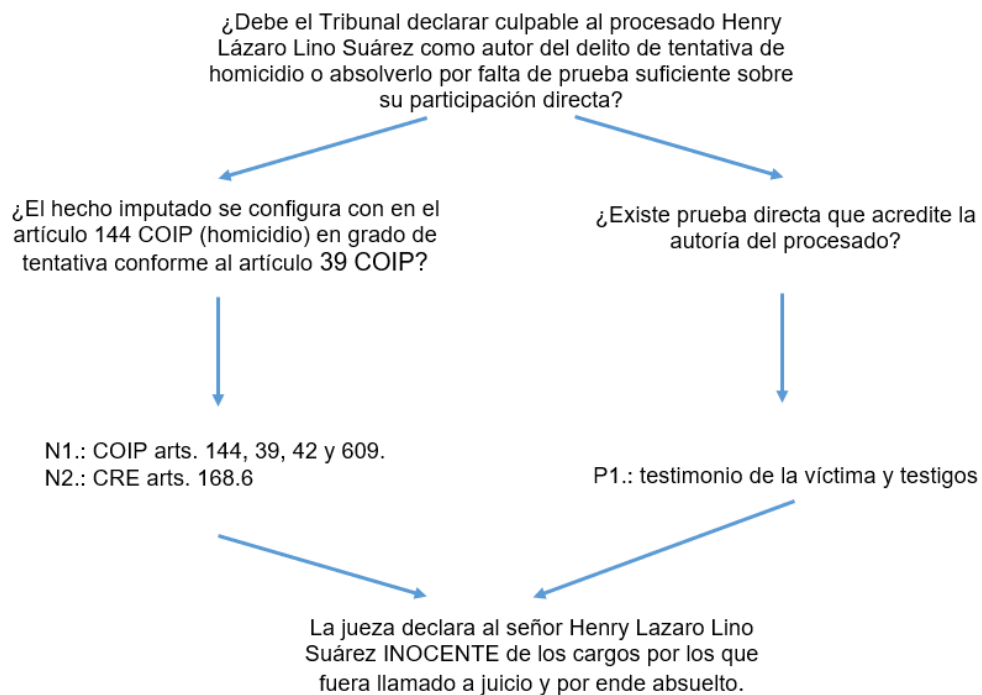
¿Debe el Tribunal declarar culpable al procesado Henry Lázaro Lino Suárez como autor del delito de tentativa de homicidio o absolverlo por falta de prueba suficiente sobre su participación directa?

¿El hecho imputado se configura con en el artículo 144 COIP (homicidio) en grado de tentativa conforme al artículo 39 COIP?

¿Existe prueba directa que acredite la autoría del procesado?

N1.: COIP arts. 144, 39, 42 y 609.
N2.: CRE arts. 168.6

P1.: testimonio de la víctima y testigos

La jueza declara al señor Henry Lazaro Lino Suárez INOCENTE de los cargos por los que fuera llamado a juicio y por ende absuelto.